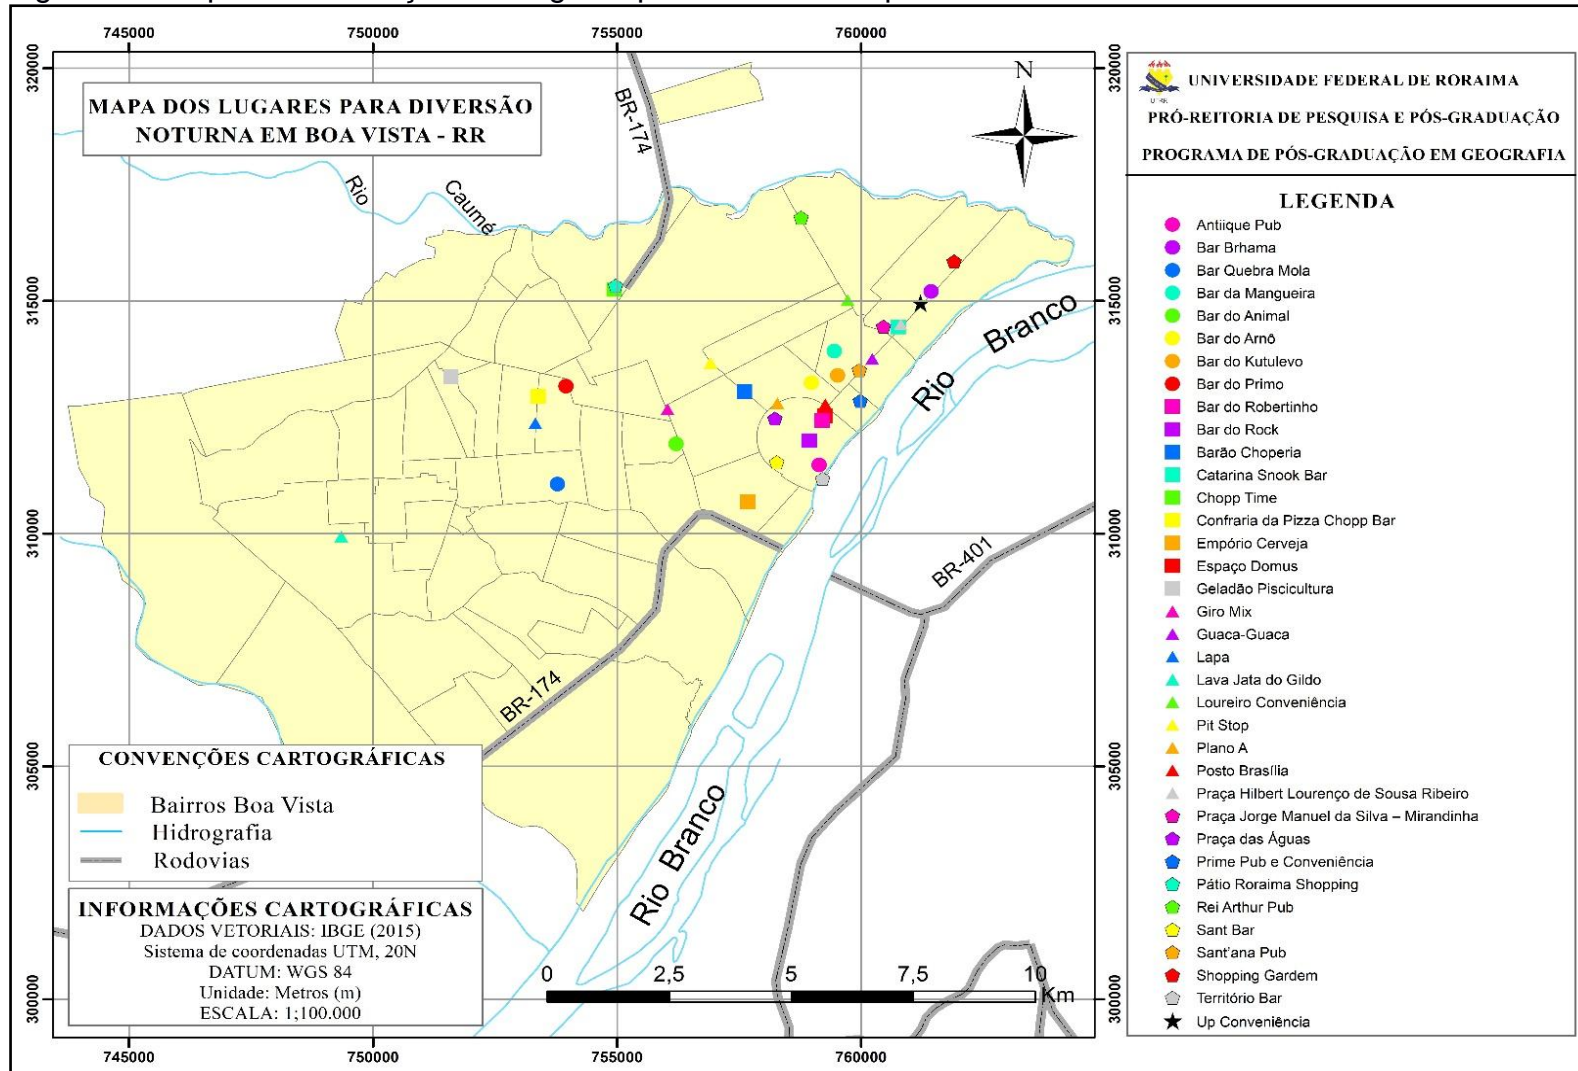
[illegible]

745000 750000 755000 760000

320000 315000 310000 305000 300000

MAPA DOS LUGARES PARA DIVERSÃO NOTURNA EM BOA VISTA - RR

BR-174

Rio Caumé

N

Rio Branco

BR-401

BR-174

Rio Branco

CONVENÇÕES CARTOGRÁFICAS
Bairros Boa Vista
Hidrografia
Rodovias

INFORMAÇÕES CARTOGRÁFICAS
DADOS VETORIAIS: IBGE (2015)
Sistema de coordenadas UTM, 20N
DATUM: WGS 84
Unidade: Metros (m)
ESCALA: 1;100.000

0 2,5 5 7,5 10 Km

745000 750000 755000 760000

UNIVERSIDADE FEDERAL DE RORAIMA
PRÓ-REITORIA DE PESQUISA E PÓS-GRADUAÇÃO
PROGRAMA DE PÓS-GRADUAÇÃO EM GEOGRAFIA

LEGENDA
Antiique Pub
Bar Brhama
Bar Quebra Mola
Bar da Mangueira
Bar do Animal
Bar do Arnô
Bar do Kutulevo
Bar do Primo
Bar do Robertinho
Bar do Rock
Barão Choperia
Catarina Snook Bar
Chopp Time
Confraria da Pizza Chopp Bar
Empório Cerveja
Espaço Domus
Geladão Piscicultura
Giro Mix
Guaca-Guaca
Lapa
Lava Jata do Gildo
Loureiro Conveniência
Pit Stop
Plano A
Posto Brasília
Praça Hilbert Lourenço de Sousa Ribeiro
Praça Jorge Manuel da Silva – Mirandinha
Praça das Águas
Prime Pub e Conveniência
Pátio Roraima Shopping
Rei Arthur Pub
Sant Bar
Sant'ana Pub
Shopping Gardem
Território Bar
Up Conveniência